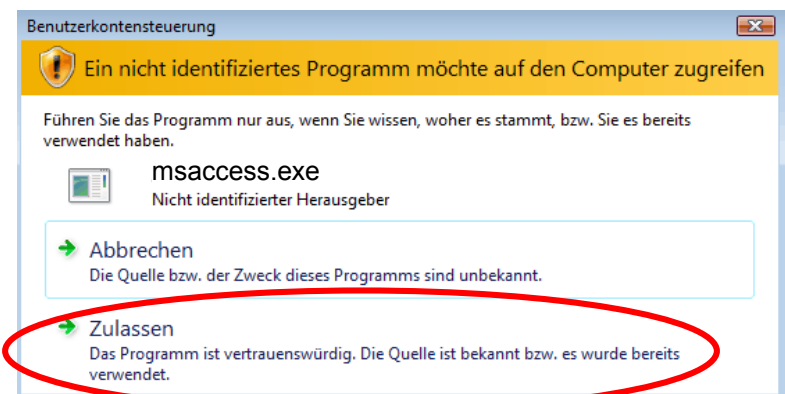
Benutzerkontensteuerung

Ein nicht identifiziertes Programm möchte auf den Computer zugreifen

Führen Sie das Programm nur aus, wenn Sie wissen, woher es stammt, bzw. Sie es bereits verwendet haben.

msaccess.exe
Nicht identifizierter Herausgeber

Abbrechen
Die Quelle bzw. der Zweck dieses Programms sind unbekannt.

Zulassen
Das Programm ist vertrauenswürdig. Die Quelle ist bekannt bzw. es wurde bereits verwendet.